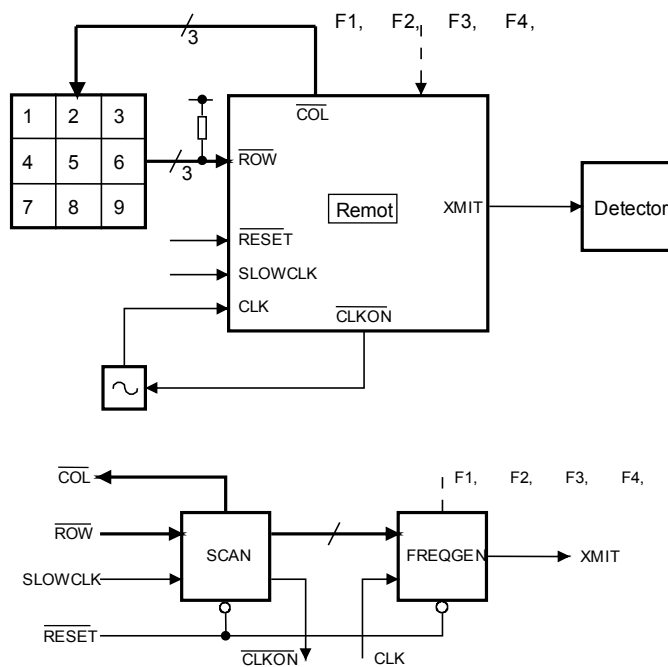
3

F1, F2, F3, F4,

| 1 | 2 | 3 |
|---|---|---|
| 4 | 5 | 6 |
| 7 | 8 | 9 |

$\overline{COL}$

3

$\overline{ROW}$

Remot

XMIT

Detector

$\overline{RESET}$

SLOWCLK

CLK

$\overline{CLKON}$

$\overline{COL}$

F1, F2, F3, F4,

$\overline{ROW}$

SCAN

FREQGEN

XMIT

SLOWCLK

$\overline{RESET}$

$\overline{CLKON}$

CLK